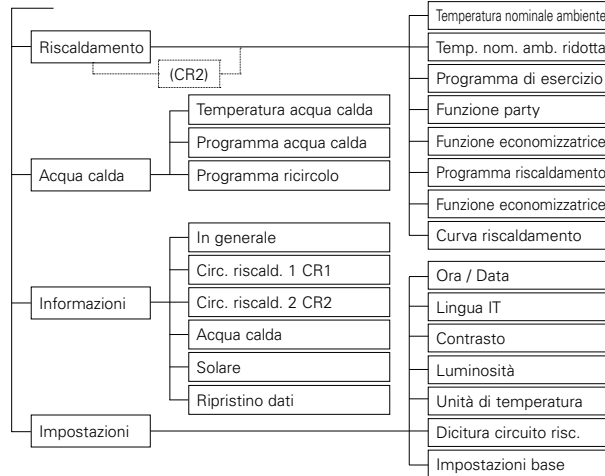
Riscaldamento

(CR2)

Temperatura nominale ambiente

Temp. nom. amb. ridotta

Programma di esercizio

Funzione party

Funzione economizzatrice

Programma riscaldamento

Funzione economizzatrice

Curva riscaldamento

Acqua calda

Temperatura acqua calda

Programma acqua calda

Programma ricircolo

Informazioni

In generale

Circ. riscald. 1 CR1

Circ. riscald. 2 CR2

Acqua calda

Solare

Ripristino dati

Impostazioni

Ora / Data

Lingua IT

Contrasto

Luminosità

Unità di temperatura

Dicitura circuito risc.

Impostazioni base